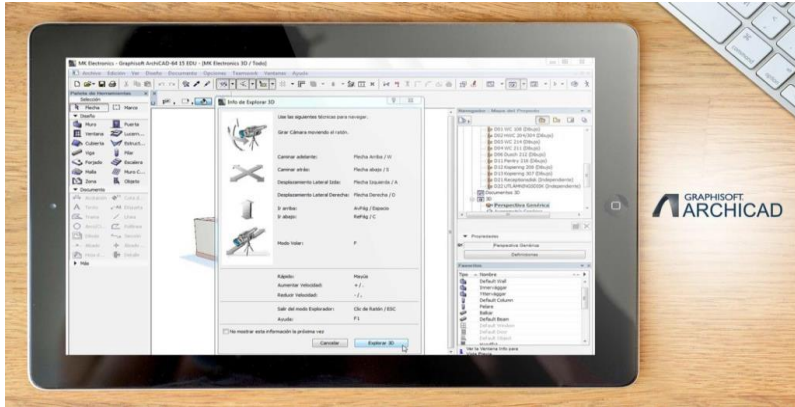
MK Electronics - Graphisoft ArchiCAD-64 15 EDU - [MK Electronics 3D / Todo]

Archivo Edición Ver Diseño Documento Opciones Teamwork Ventanas Ayuda

Paleta de Herramientas
Selección
Flecha
Marco
Diseño
Muro
Puerta
Ventana
Lucern...
Cubierta
Estruct...
Viga
Pilar
Forjado
Escalera
Malla
Muro C...
Zona
Objeto
Documento
Más

Info de Explorar 3D

Use las siguientes técnicas para navegar:

Girar Cámara moviendo el ratón.

| | |
|---|---|
| Caminar adelante: | Flecha Arriba / W |
| Caminar atrás: | Flecha abajo / S |
| Desplazamiento Lateral Izda: | Flecha Izquierda / A |
| Desplazamiento Lateral Derecha: | Flecha Derecha / D |
| Ir arriba: | AvPág / Espacio |
| Ir abajo: | RePág / C |
| Modo Volar: | F |
| Rápido: | Mayús |
| Aumentar Velocidad: | + / . |
| Reducir Velocidad: | - / , |
| Salir del modo Explorador: | Clic de Ratón / ESC |
| Ayuda: | F1 |

No mostrar esta información la próxima vez

Cancelar
Explorar 3D

Navegador - Mapa del Proyecto
D01 WC 108 (Dibujo)
D02 HVAC 204/304 (Dibujo)
D03 WC 214 (Dibujo)
D04 WC 311 (Dibujo)
D08 Ducch 312 (Dibujo)
D11 Pantry 216 (Dibujo)
D12 Kopening 306 (Dibujo)
D13 Kopening 307 (Dibujo)
D21 Recepbiondoc (Independiente)
D22 UTLAANDSDDDC (Independiente)
Documentos 3D
3D
Perspectiva Genérica
Propiedades
Perspectiva Genérica
Definiciones
Favoritos
Tipo Nombre
Default Wall
Default Column
Default Beam
Default Window
Default Door
Default Object

GRAPHISOFT.
ARCHICAD